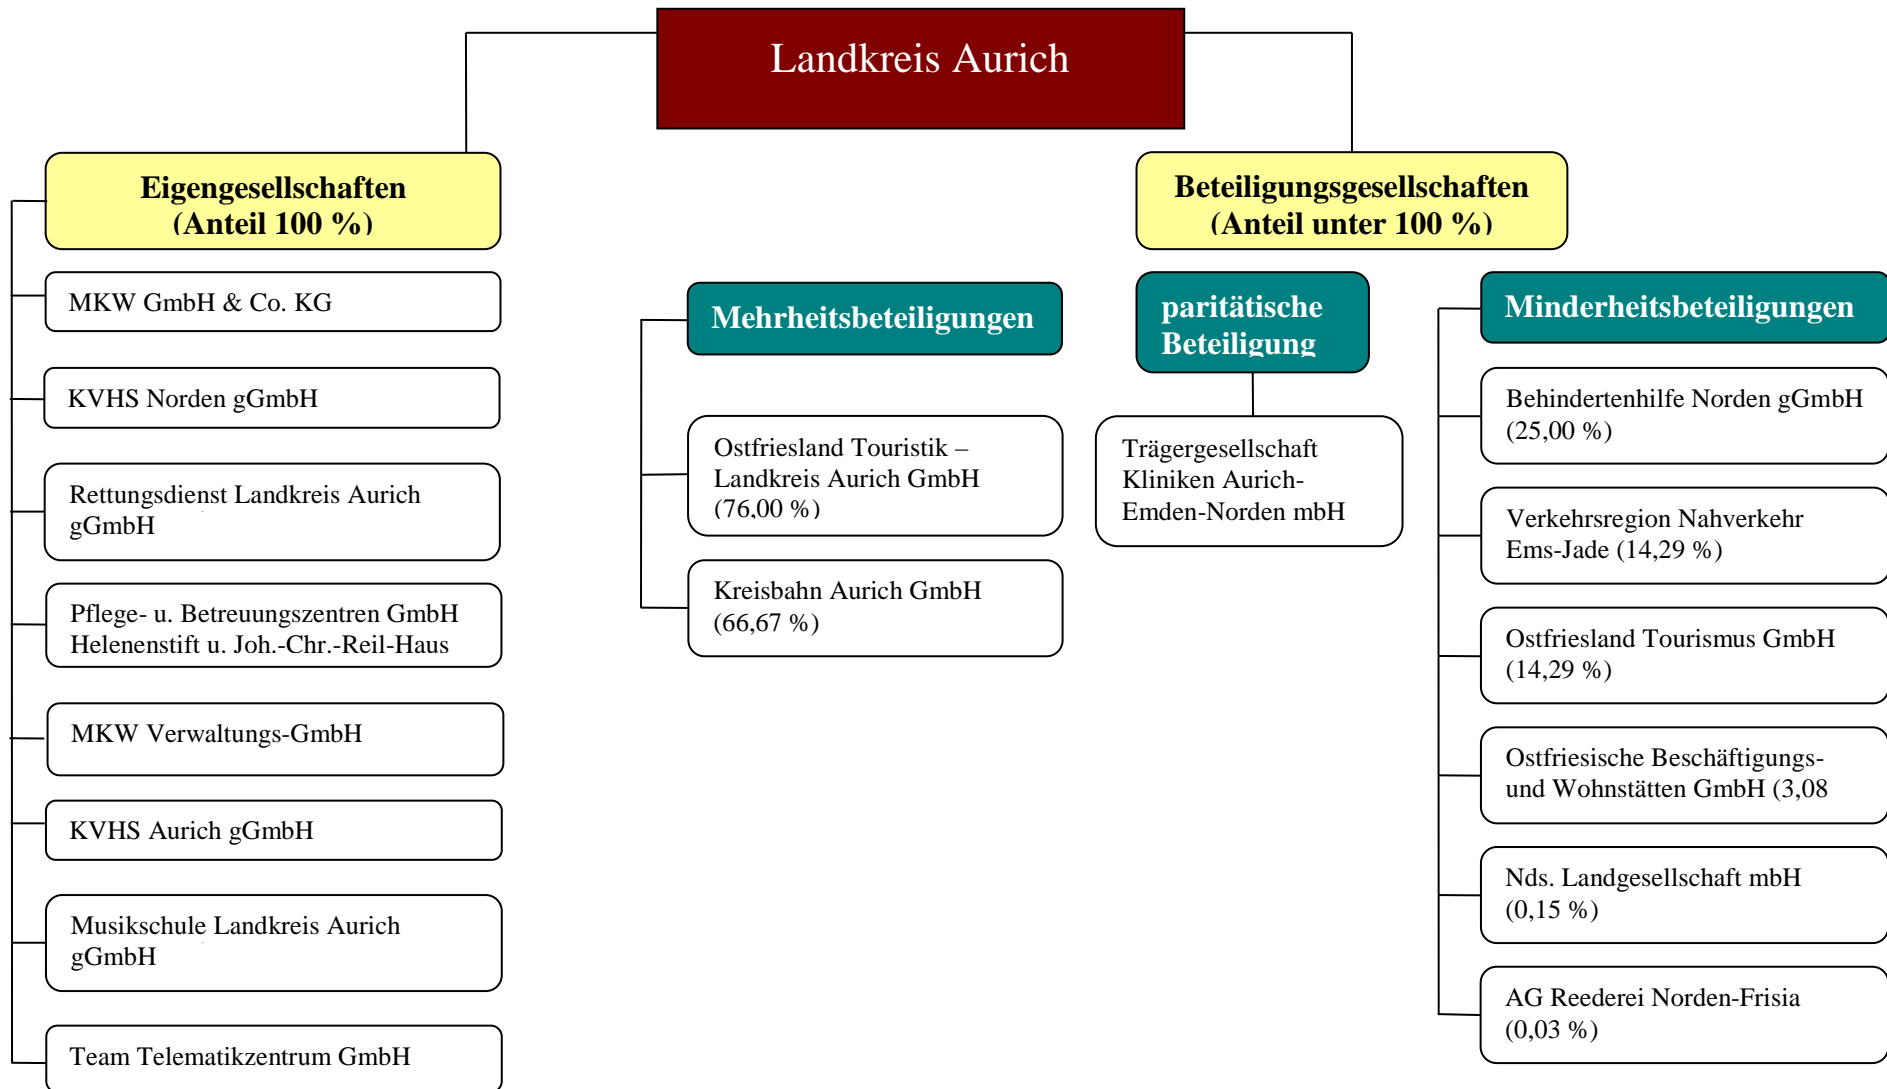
Landkreis Aurich

Eigengesellschaften (Anteil 100 %)

MKW GmbH & Co. KG

KVHS Norden gGmbH

Rettungsdienst Landkreis Aurich gGmbH

Pflege- u. Betreuungszentren GmbH Helenenstift u. Joh.-Chr.-Reil-Haus

MKW Verwaltungs-GmbH

KVHS Aurich gGmbH

Musikschule Landkreis Aurich gGmbH

Team Telematikzentrum GmbH

Beteiligungsgesellschaften (Anteil unter 100 %)

Mehrheitsbeteiligungen

Ostfriesland Touristik – Landkreis Aurich GmbH (76,00 %)

Kreisbahn Aurich GmbH (66,67 %)

paritätische Beteiligung

Trägergesellschaft Kliniken Aurich-Emden-Norden mbH

Minderheitsbeteiligungen

Behindertenhilfe Norden gGmbH (25,00 %)

Verkehrsregion Nahverkehr Ems-Jade (14,29 %)

Ostfriesland Tourismus GmbH (14,29 %)

Ostfriesische Beschäftigungs- und Wohnstätten GmbH (3,08

Nds. Landgesellschaft mbH (0,15 %)

AG Reederei Norden-Frisia (0,03 %)